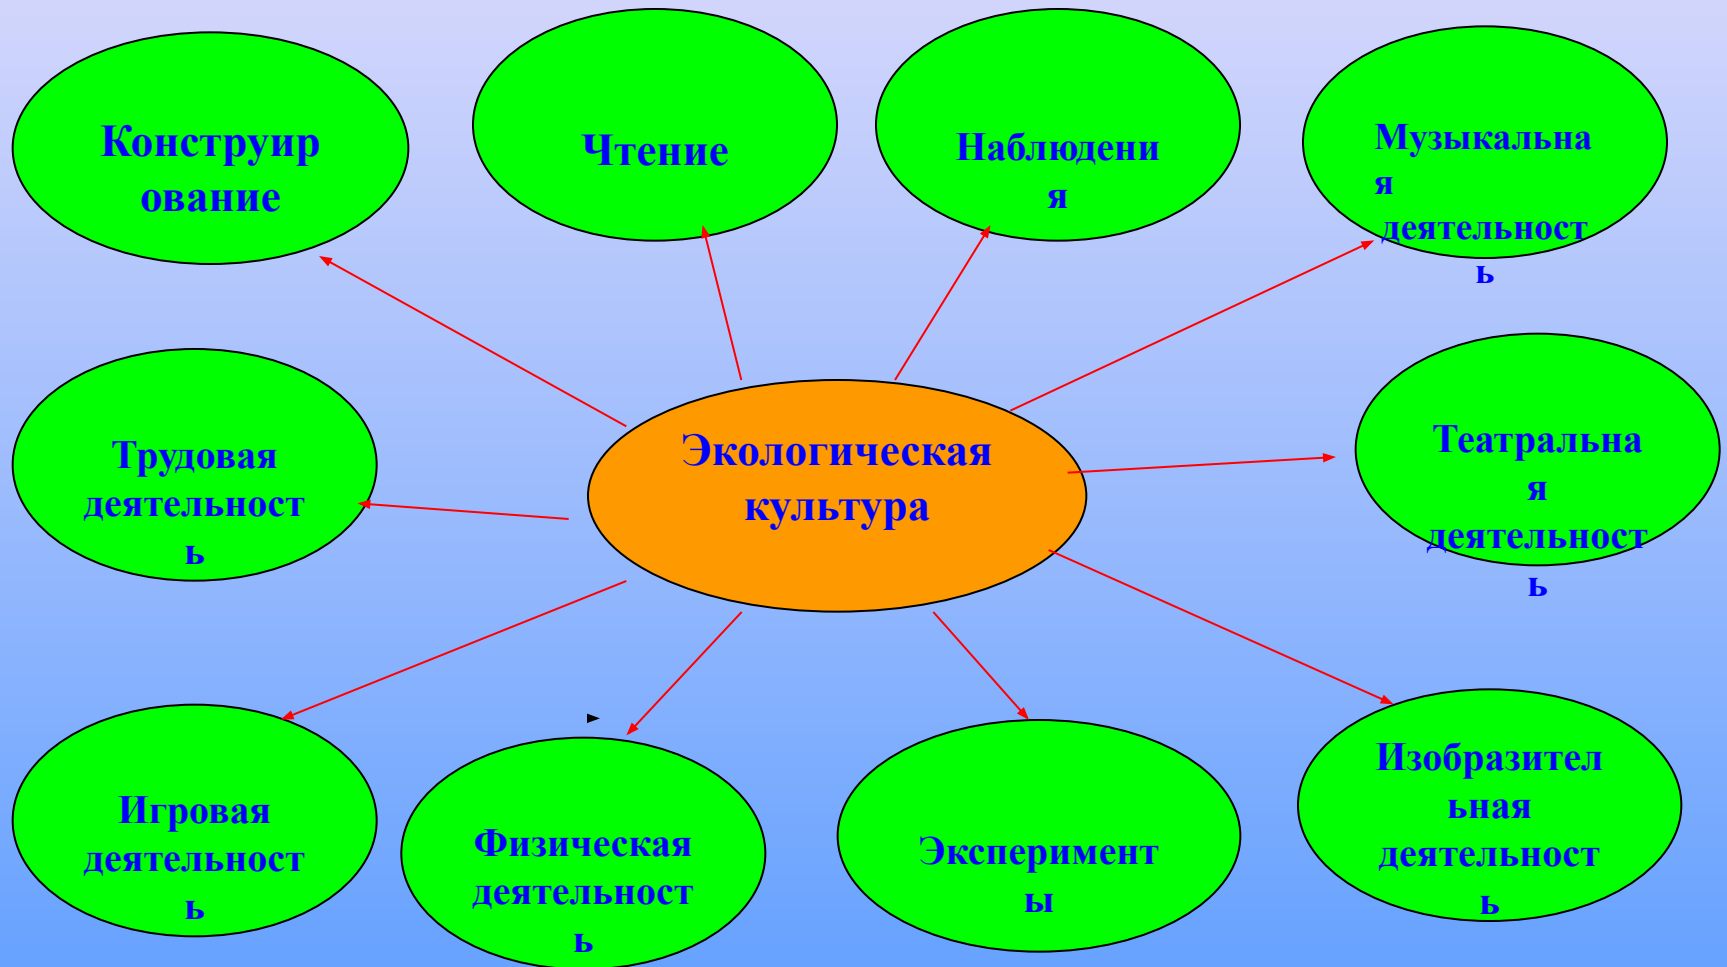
Конструирование

Чтение

Наблюдения

Музыкальная деятельность

Трудовая деятельность

Экологическая культура

Театральная деятельность

Игровая деятельность

Физическая деятельность

Эксперименты

Изобразительная деятельность